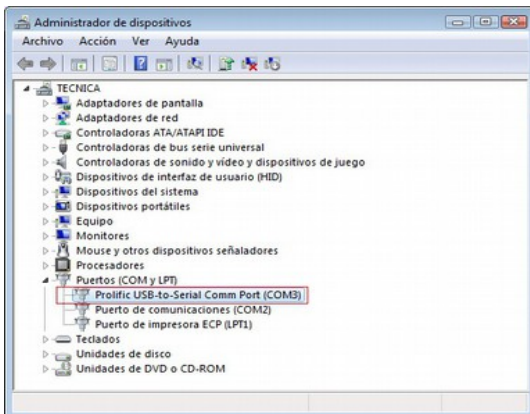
Administrador de dispositivos

Archivo Acción Ver Ayuda

TECNICA
Adaptadores de pantalla
Adaptadores de red
Controladoras ATA/ATAPI IDE
Controladoras de bus serie universal
Controladoras de sonido y vídeo y dispositivos de juego
Dispositivos de interfaz de usuario (HID)
Dispositivos del sistema
Dispositivos portátiles
Equipo
Monitores
Mouse y otros dispositivos señaladores
Procesadores
Puertos (COM y LPT)
Prolific USB-to-Serial Comm Port (COM3)
Puerto de comunicaciones (COM2)
Puerto de impresora ECP (LPT1)
Teclados
Unidades de disco
Unidades de DVD o CD-ROM